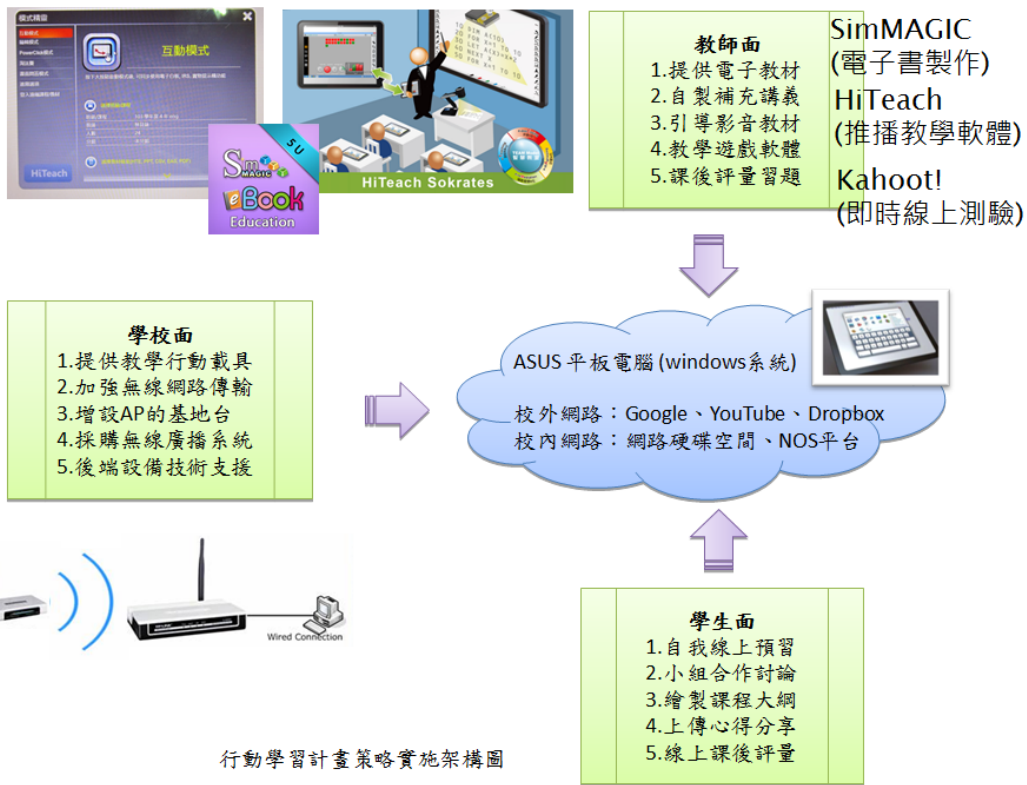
模式鴻選

互動模式

HiTeach

SimMAGIC SU eBook Education

HiTeach Sokrates

教師面
1.提供電子教材
2.自製補充講義
3.引導影音教材
4.教學遊戲軟體
5.課後評量習題

SimMAGIC
(電子書製作)
HiTeach
(推播教學軟體)
Kahoot!
(即時線上測驗)

學校面
1.提供教學行動載具
2.加強無線網路傳輸
3.增設AP的基地台
4.採購無線廣播系統
5.後端設備技術支援

ASUS 平板電腦 (windows系統)

校外網路：Google、YouTube、Dropbox
校內網路：網路硬碟空間、NOS平台

Wired Connection

學生面
1.自我線上預習
2.小組合作討論
3.繪製課程大綱
4.上傳心得分享
5.線上課後評量

行動學習計畫策略實施架構圖